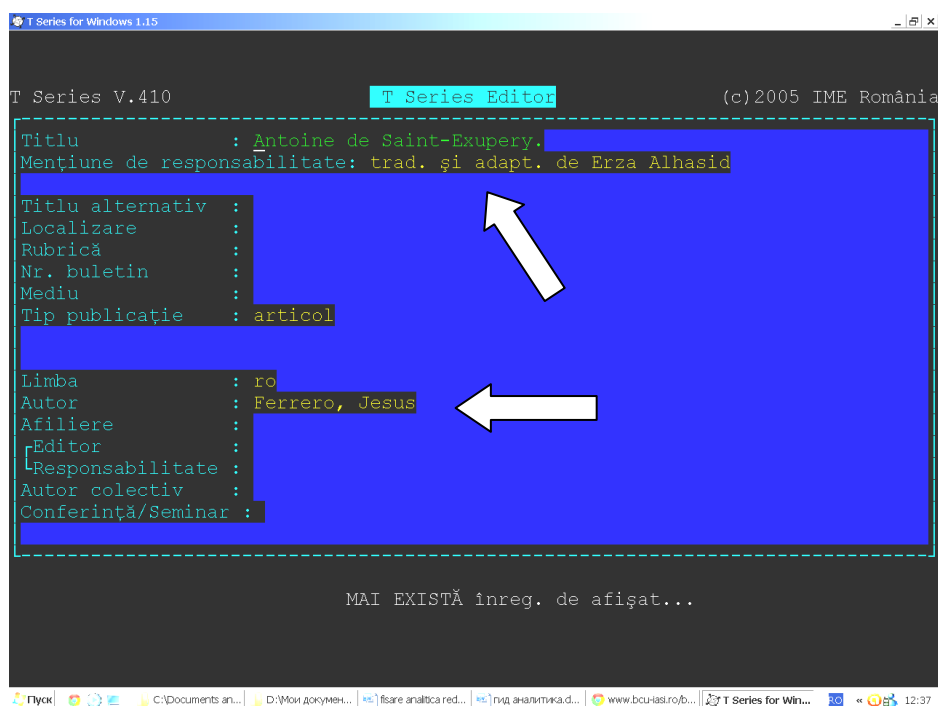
T Series for Windows 1.15

T Series V.410 T Series Editor (c)2005 IME România

Titlu : Antoine de Saint-Exupery.
Menţiune de responsabilitate: trad. şi adapt. de Erza Alhasid

Titlu alternativ :
Localizare :
Rubrică :
Nr. buletin :
Mediu :
Tip publicaţie : articol

Limba : ro
Autor : Ferrero, Jesus
Afiliere :
Editor :
Responsabilitate :
Autor colectiv :
Conferinţă/Seminar :

MAI EXISTĂ înreg. de afişat...

Пуск C:\Documents an... D:\Мои докумен... fisare analitica red... гид аналитика.d... www.bcu-iasi.ro/b... T Series for Win... RO « 12:37